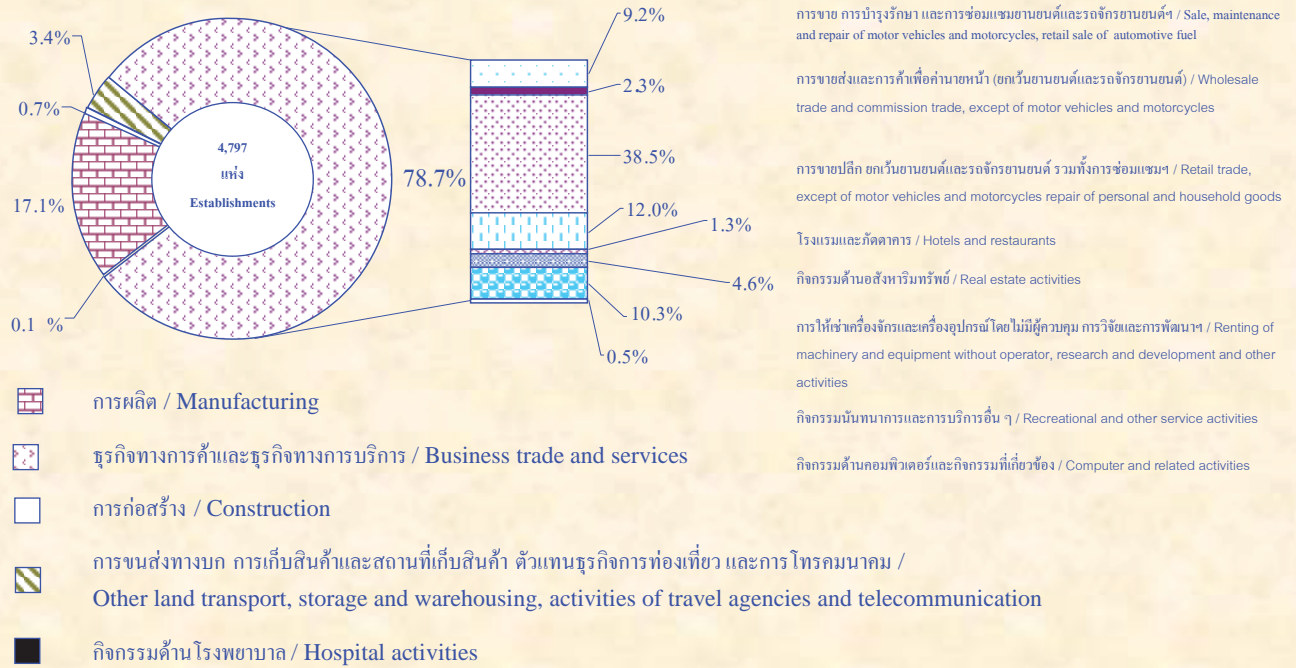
3.4%

0.7%

17.1%

0.1 %

4,797
แห่ง
Establishments

78.7%

9.2%

2.3%

38.5%

12.0%

1.3%

4.6%

10.3%

0.5%

การขาย การบำรุงรักษา และการซ่อมแซมยานยนต์และรถจักรยานยนต์ฯ / Sale, maintenance and repair of motor vehicles and motorcycles, retail sale of automotive fuel

การขายส่งและการค้าเพื่อค่านายหน้า (ยกเว้นยานยนต์และรถจักรยานยนต์) / Wholesale trade and commission trade, except of motor vehicles and motorcycles

การขายปลีก ยกเว้นยานยนต์และรถจักรยานยนต์ รวมทั้งการซ่อมแซมฯ / Retail trade, except of motor vehicles and motorcycles repair of personal and household goods

โรงแรมและภัตตาคาร / Hotels and restaurants

กิจกรรมด้านอสังหาริมทรัพย์ / Real estate activities

การให้เช่าเครื่องจักรและเครื่องอุปกรณ์โดยไม่มีผู้ควบคุม การวิจัยและการพัฒนาฯ / Renting of machinery and equipment without operator, research and development and other activities

กิจกรรมนันทนาการและการบริการอื่น ๆ / Recreational and other service activities

กิจกรรมด้านคอมพิวเตอร์และกิจกรรมที่เกี่ยวข้อง / Computer and related activities

การผลิต / Manufacturing

ธุรกิจทางการค้าและธุรกิจทางการบริการ / Business trade and services

การก่อสร้าง / Construction

การขนส่งทางบก การเก็บสินค้าและสถานที่เก็บสินค้า ตัวแทนธุรกิจการท่องเที่ยว และการโทรคมนาคม / Other land transport, storage and warehousing, activities of travel agencies and telecommunication

กิจกรรมด้านโรงพยาบาล / Hospital activities